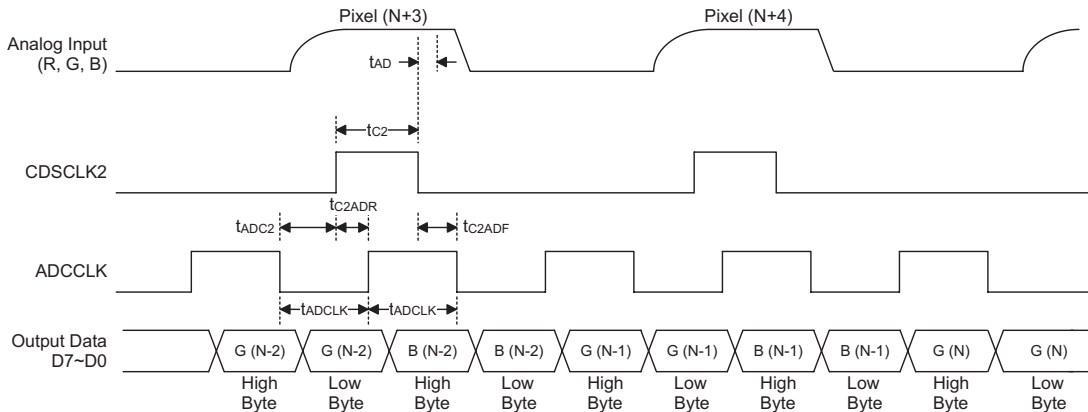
Pixel (N+3)

Pixel (N+4)

Analog Input (R, G, B)

$t_{AD}$

$t_{C2}$

CDSCLK2

$t_{C2ADR}$

$t_{ADC2}$

$t_{C2ADF}$

ADCCLK

$t_{ADCLK}$ $t_{ADCLK}$

Output Data D7~D0

G (N-2) G (N-2) B (N-2) B (N-2) G (N-1) G (N-1) B (N-1) B (N-1) G (N) G (N)

High Byte Low Byte High Byte Low Byte High Byte Low Byte High Byte Low Byte High Byte Low Byte